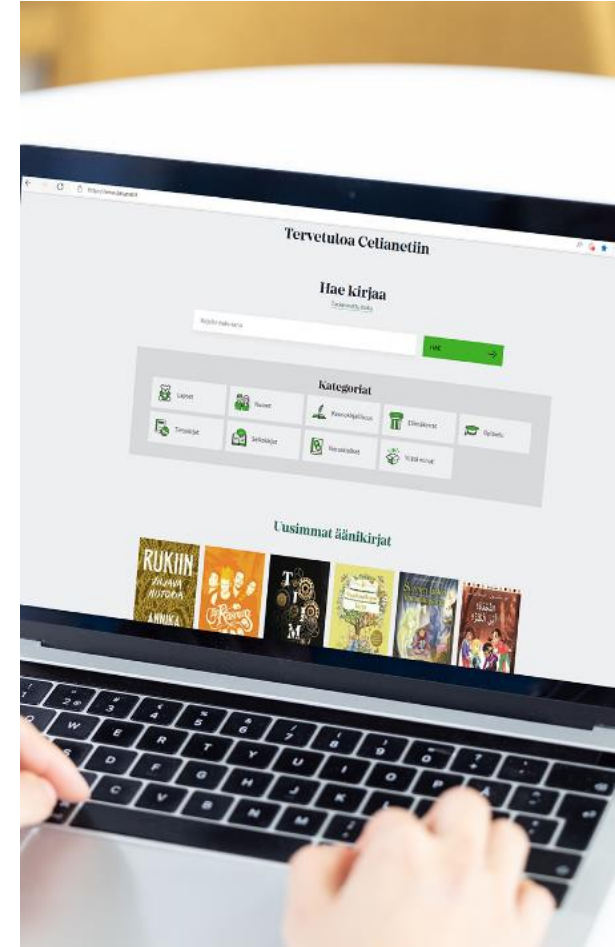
Tervetuloa Celianetiin

Hae kirjaa

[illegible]

HAE

Kategoriat

Lapset

Nuoret

Kaunokirjallisuus

Elämäkerrat

Opiskelu

Tietokirjat

Selkokirjat

Ruotsiksi

Vieraat kielet

Uusimmat äänikirjat

RUKIIN JALAVA HISTORIA ANNIKA

T I M